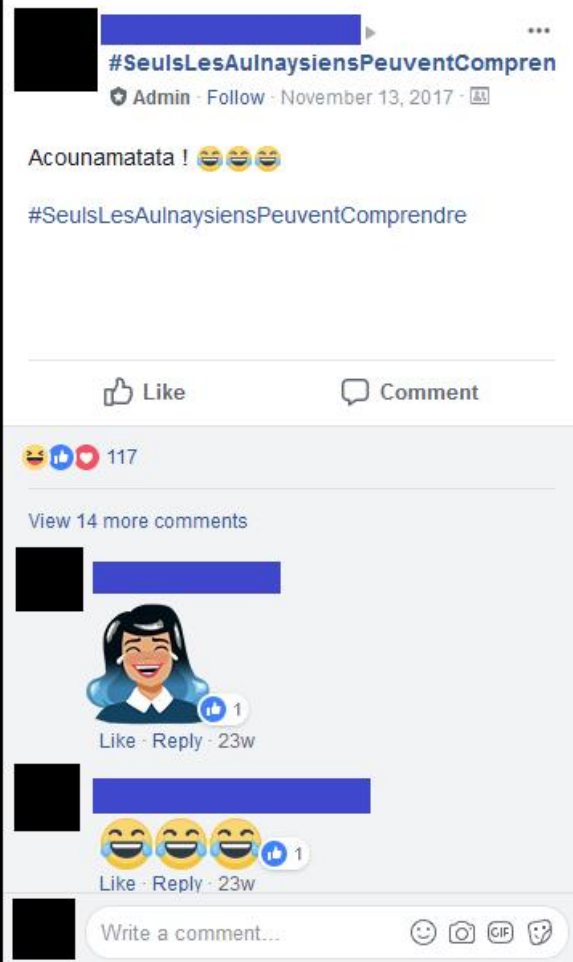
#SeulsLesAulnaysiensPeuventCompren
Admin · Follow · November 13, 2017 ·

Acounamatata ! 😂😂😂

#SeulsLesAulnaysiensPeuventComprendre

Like Comment

117

View 14 more comments

1
Like · Reply · 23w

😂😂😂 1
Like · Reply · 23w

Write a comment...
GIF